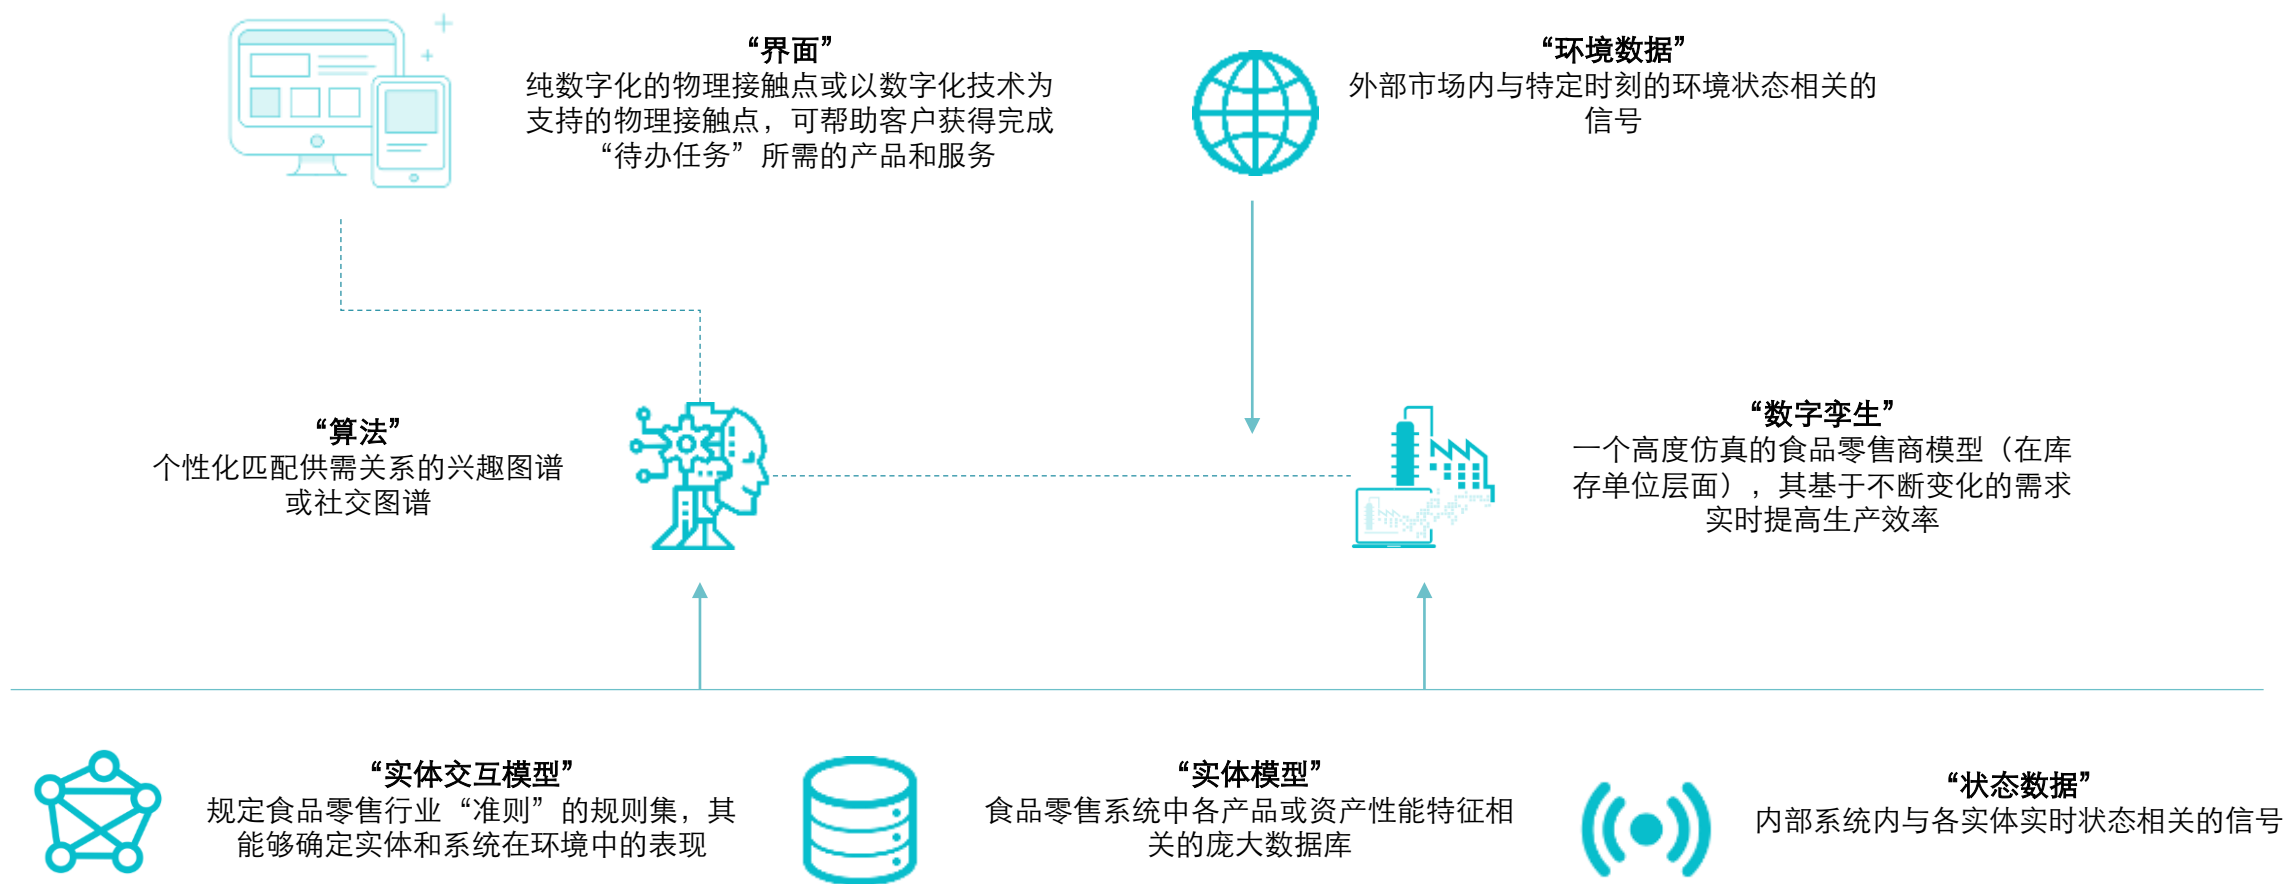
“界面”
纯数字化的物理接触点或以数字化技术为支持的物理接触点，可帮助客户获得完成“待办任务”所需的产品和服务

“环境数据”
外部市场内与特定时刻的环境状态相关的信号

“算法”
个性化匹配供需关系的兴趣图谱或社交图谱

“数字孪生”
一个高度仿真的食品零售商模型（在库存单位层面），其基于不断变化的需求实时提高生产效率

“实体交互模型”
规定食品零售行业“准则”的规则集，其能够确定实体和系统在环境中的表现

“实体模型”
食品零售系统中各产品或资产性能特征相关的庞大数据库

“状态数据”
内部系统内与各实体实时状态相关的信号